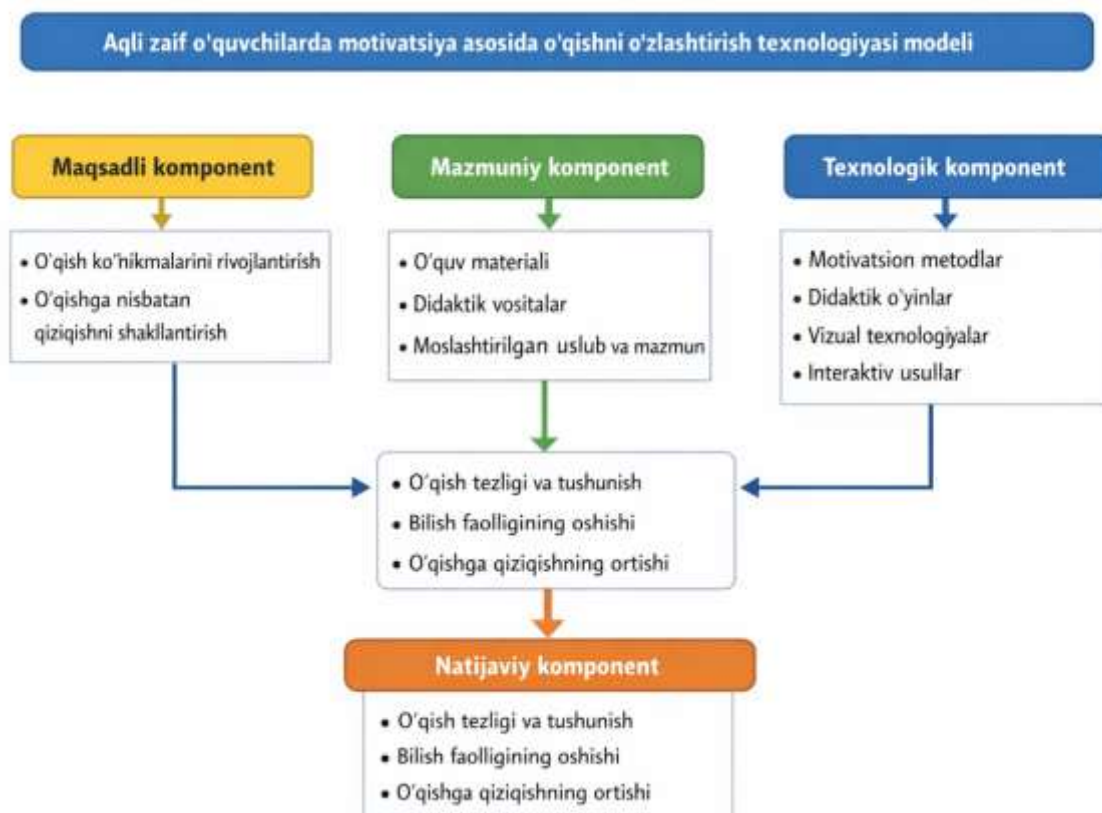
Aqli zaif o'quvchilarda motivatsiya asosida o'qishni o'zlashtirish texnologiyasi modeli

Maqsadli komponent

• O'qish ko'nikmalarini rivojlantirish
• O'qishga nisbatan qiziqishni shakllantirish

Mazmuniy komponent

• O'quv materiali
• Didaktik vositalar
• Moslashtirilgan uslub va mazmun

Texnologik komponent

• Motivatsion metodlar
• Didaktik o'yinlar
• Vizual texnologiyalar
• Interaktiv usullar

• O'qish tezligi va tushunish
• Bilish faolligining oshishi
• O'qishga qiziqishning ortishi

Natijaviy komponent

• O'qish tezligi va tushunish
• Bilish faolligining oshishi
• O'qishga qiziqishning ortishi